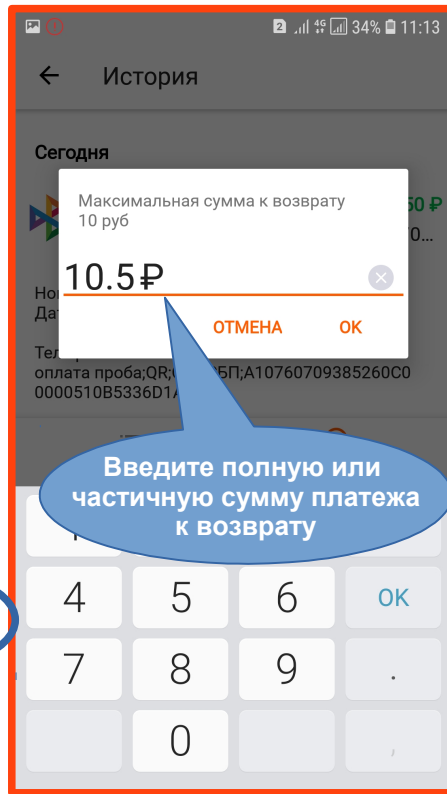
2 34% 11:13

История

Сегодня

Максимальная сумма к возврату
10 руб

10.5 ₽

ОТМЕНА ОК

50 ₽
0...

Но
Да

Тел
оплата проба;QR;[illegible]БП;A10760709385260C00000510B5336D1A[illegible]

Введите полную или частичную сумму платежа к возврату

4 5 6 OK
7 8 9 .
0 ,